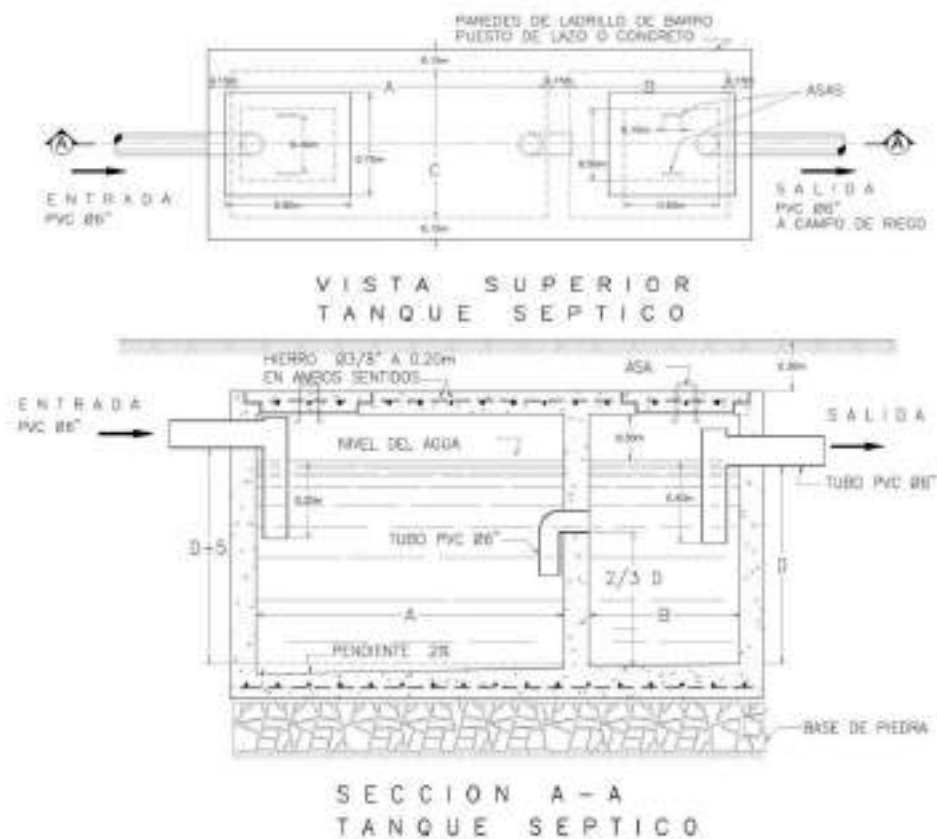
PAREDES DE LADRILLO DE BARRO PUESTO DE LAZO O CONCRETO

0.15m

0.15m

0.15m

0.15m

A

B

ASAS

0.15m

0.40m

0.75m

0.50m

C

ENTRADA PVC Ø6"

SALIDA PVC Ø6" A CAMPO DE RIEGO

0.80m

0.60m

0.15m

VISTA SUPERIOR TANQUE SEPTICO

HIERRO Ø3/8" A 0.20m EN AMBOS SENTIDOS

ASA

0.30m

ENTRADA PVC Ø6"

SALIDA

NIVEL DEL AGUA

0.30m

0.20m

0.40m

TUBO PVC Ø6"

TUBO PVC Ø6"

D+5

2/3 D

D

A

B

PENDIENTE 2%

BASE DE PIEDRA

SECCION A-A TANQUE SEPTICO